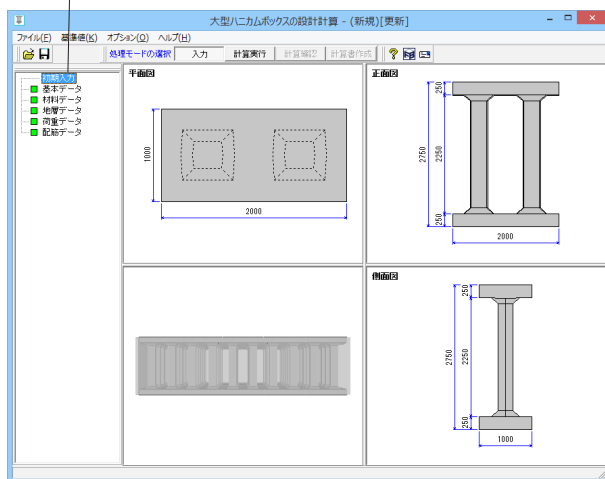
大型ハニカムボックスの設計計算 - (新規)[更新]

ファイル(F) 基準値(K) オプション(O) ヘルプ(H)

処理モードの選択 入力 計算実行 計算確認 計算書作成

初期入力
基本データ
材料データ
地層データ
荷重データ
配筋データ

平面図
1000
2000

正面図
250
2750
2250
250
2000

側面図
250
2750
2250
250
1000